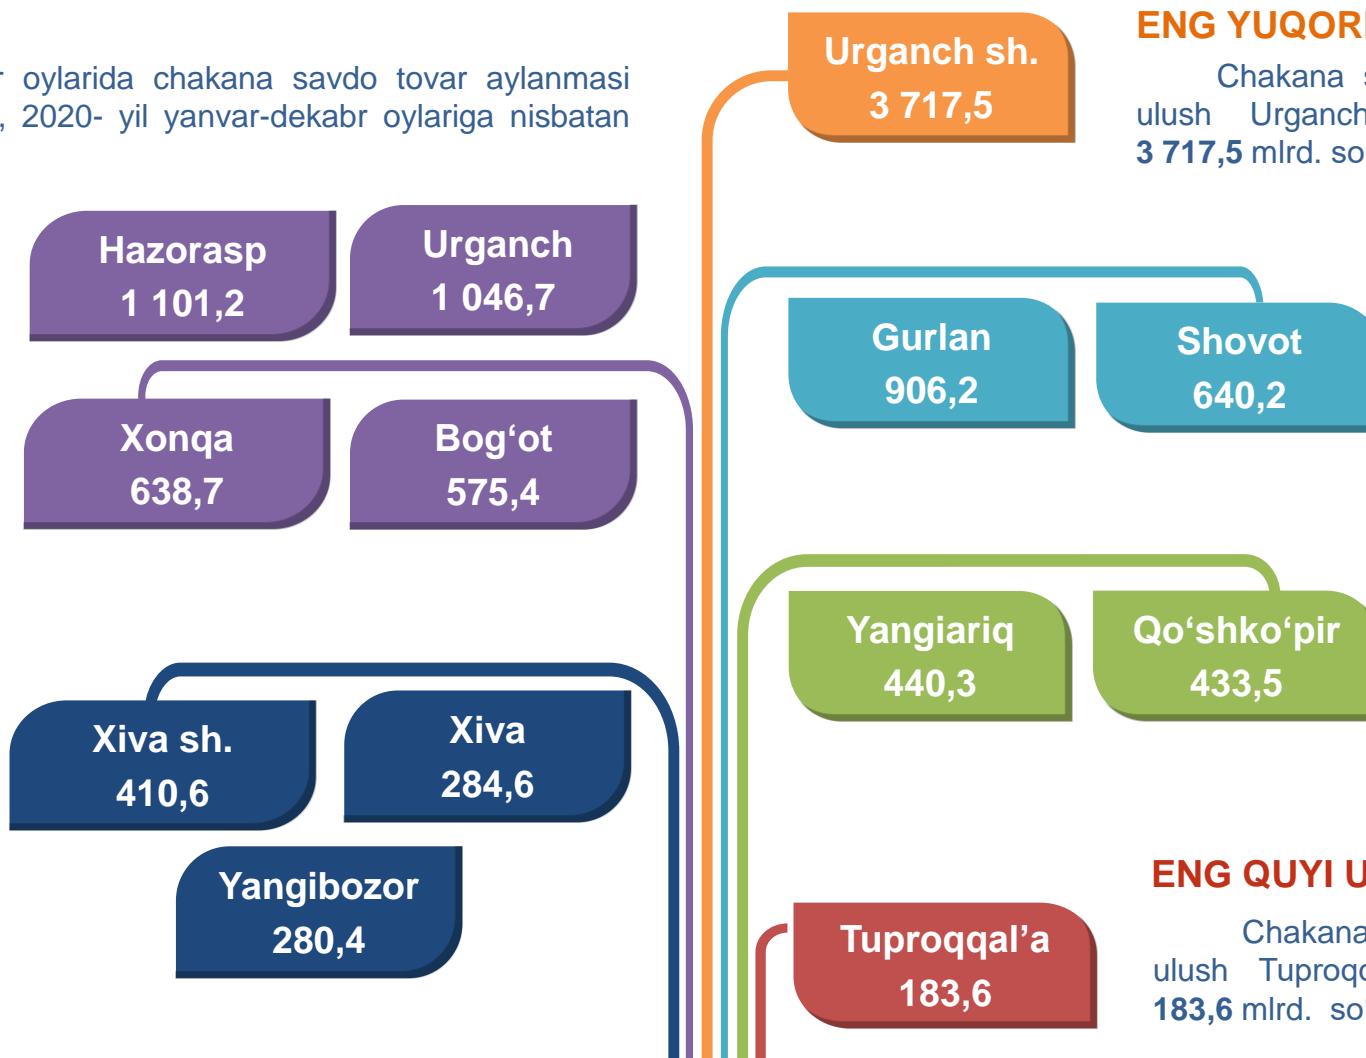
r oylarida chakana savdo tovar aylanmasi , 2020- yil yanvar-dekabr oylariga nisbatan

Hazorasp
1 101,2

Urganch
1 046,7

Xonqa
638,7

Bog‘ot
575,4

Xiva sh.
410,6

Xiva
284,6

Yangibozor
280,4

Urganch sh.
3 717,5

ENG YUQORI

Chakana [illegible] ulush Urganch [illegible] **3 717,5** mlrd. so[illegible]

Gurlan
906,2

Shovot
640,2

Yangiariq
440,3

Qo‘shko‘pir
433,5

ENG QUYI U

Chakana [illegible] ulush Tuproq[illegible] **183,6** mlrd. so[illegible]

Tuproqqal’a
183,6